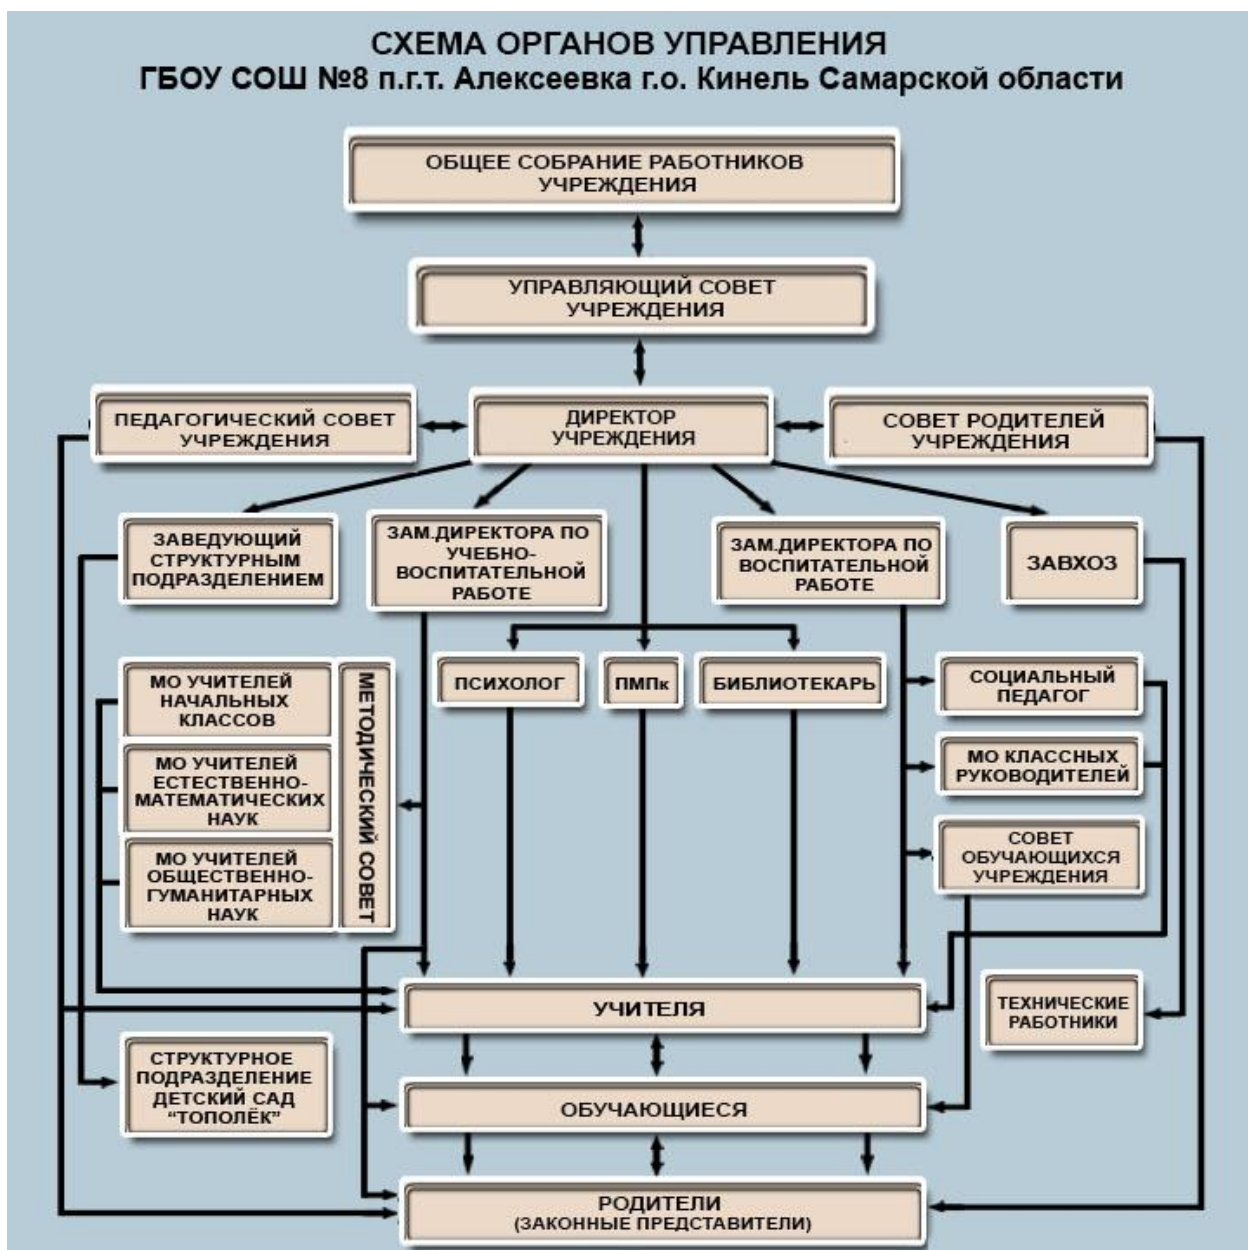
СХЕМА ОРГАНОВ УПРАВЛЕНИЯ
ГБОУ СОШ №8 п.г.т. Алексеевка г.о. Кинель Самарской области

ОБЩЕЕ СОБРАНИЕ РАБОТНИКОВ УЧРЕЖДЕНИЯ

УПРАВЛЯЮЩИЙ СОВЕТ УЧРЕЖДЕНИЯ

ПЕДАГОГИЧЕСКИЙ СОВЕТ УЧРЕЖДЕНИЯ

ДИРЕКТОР УЧРЕЖДЕНИЯ

СОВЕТ РОДИТЕЛЕЙ УЧРЕЖДЕНИЯ

ЗАВЕДУЮЩИЙ СТРУКТУРНЫМ ПОДРАЗДЕЛЕНИЕМ

ЗАМ.ДИРЕКТОРА ПО УЧЕБНО-ВОСПИТАТЕЛЬНОЙ РАБОТЕ

ЗАМ.ДИРЕКТОРА ПО ВОСПИТАТЕЛЬНОЙ РАБОТЕ

ЗАВХОЗ

МО УЧИТЕЛЕЙ НАЧАЛЬНЫХ КЛАССОВ

МО УЧИТЕЛЕЙ ЕСТЕСТВЕННО-МАТЕМАТИЧЕСКИХ НАУК

МО УЧИТЕЛЕЙ ОБЩЕСТВЕННО-ГУМАНИТАРНЫХ НАУК

МЕТОДИЧЕСКИЙ СОВЕТ

ПСИХОЛОГ

ПМПк

БИБЛИОТЕКАРЬ

СОЦИАЛЬНЫЙ ПЕДАГОГ

МО КЛАССНЫХ РУКОВОДИТЕЛЕЙ

СОВЕТ ОБУЧАЮЩИХСЯ УЧРЕЖДЕНИЯ

УЧИТЕЛЯ

ТЕХНИЧЕСКИЕ РАБОТНИКИ

СТРУКТУРНОЕ ПОДРАЗДЕЛЕНИЕ ДЕТСКИЙ САД "ТОПОЛЁК"

ОБУЧАЮЩИЕСЯ

РОДИТЕЛИ (ЗАКОННЫЕ ПРЕДСТАВИТЕЛИ)